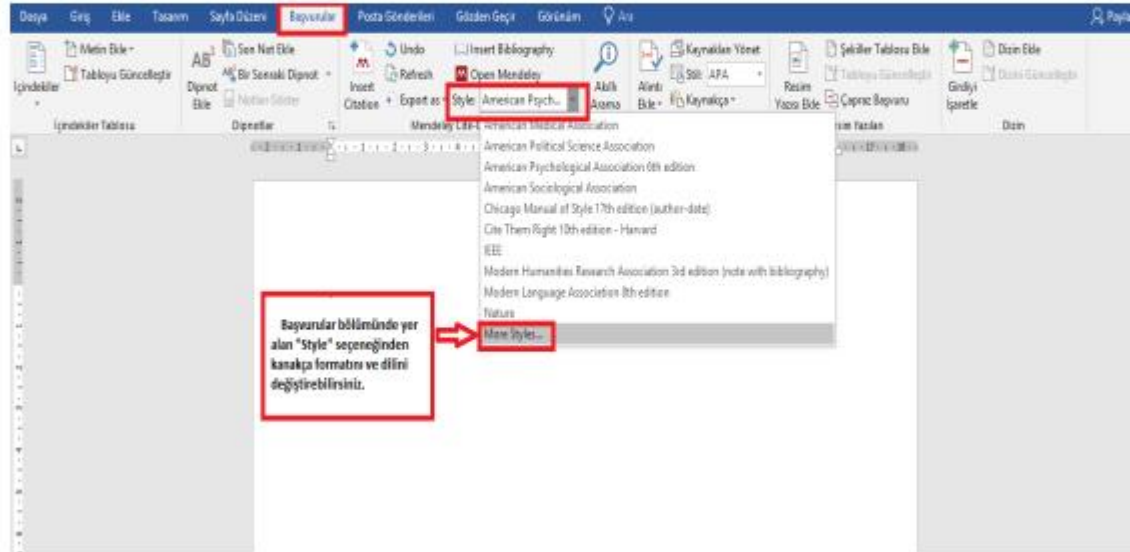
Dosya Giriş Ekle Tasarım Sayfa Düzeni Başvurular Posta Gönderileri Gözden Geçir Görünüm Ara Paylaş

İçindekiler Metin Ekle Tabloyu Güncelleştir İçindekiler Tablosu

AB Dipnot Ekle Son Not Ekle Bir Sonraki Dipnot Notları Göster Dipnotlar

Insert Citation Undo Refresh Export as Insert Bibliography Open Mendeley Style: American Psych... Mendeley Cite-O-Matic

Alıntı Ekle Kaynakları Yönet Stil: APA Kaynakça

Resim Yazısı Ekle Şekiller Tablosu Ekle Tabloyu Güncelleştir Çapraz Başvuru Resim Yazıları

Girdiyi İşaretle Dizin Ekle Dizini Güncelleştir Dizin

American Medical Association
American Political Science Association
American Psychological Association 6th edition
American Sociological Association
Chicago Manual of Style 17th edition (author-date)
Cite Them Right 10th edition - Harvard
IEEE
Modern Humanities Research Association 3rd edition (note with bibliography)
Modern Language Association 8th edition
Nature
More Styles...

Başvurular bölümünde yer alan "Style" seçeneğinden kanakça formatını ve dilini değiştirebilirsiniz.